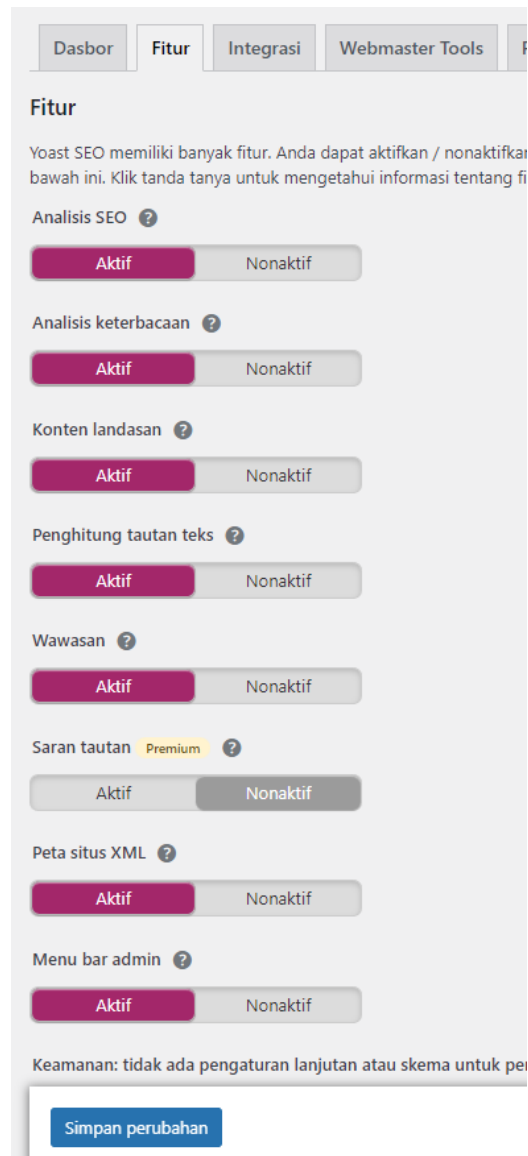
Dasbor | Fitur | Integrasi | Webmaster Tools | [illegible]

Fitur

Yoast SEO memiliki banyak fitur. Anda dapat aktifkan / nonaktifka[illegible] bawah ini. Klik tanda tanya untuk mengetahui informasi tentang fi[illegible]

Analisis SEO ?
Aktif Nonaktif

Analisis keterbacaan ?
Aktif Nonaktif

Konten landasan ?
Aktif Nonaktif

Penghitung tautan teks ?
Aktif Nonaktif

Wawasan ?
Aktif Nonaktif

Saran tautan Premium ?
Aktif Nonaktif

Peta situs XML ?
Aktif Nonaktif

Menu bar admin ?
Aktif Nonaktif

Keamanan: tidak ada pengaturan lanjutan atau skema untuk pe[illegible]

Simpan perubahan